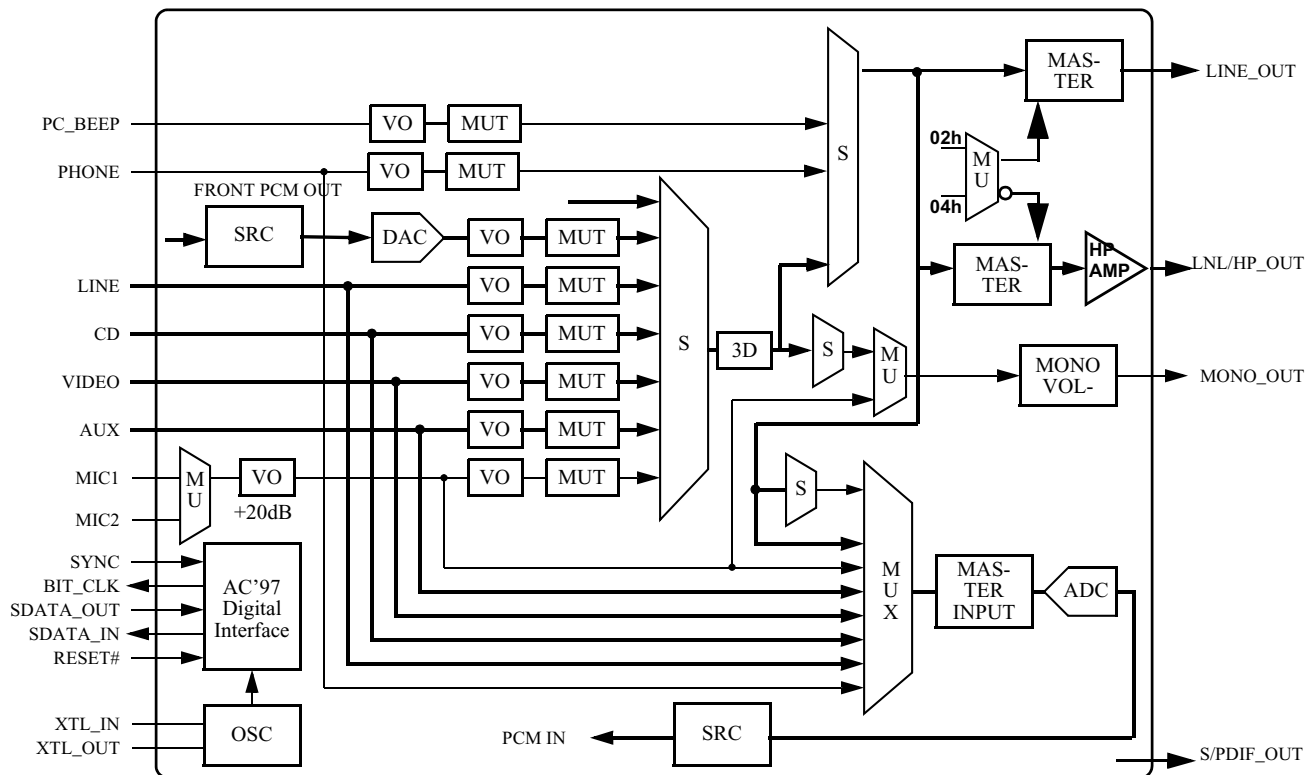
PC_BEEP
PHONE
FRONT PCM OUT
LINE
CD
VIDEO
AUX
MIC1
MIC2
SYNC
BIT_CLK
SDATA_OUT
SDATA_IN
RESET#
XTL_IN
XTL_OUT

VO
MUT
VO
MUT
SRC
DAC
VO
MUT
VO
MUT
VO
MUT
VO
MUT
VO
MUT
VO
MUT
M
U
VO
+20dB

AC'97
Digital
Interface
OSC

S
S
3D
S
M
U
S
M
U
X

02h
M
U
04h

MAS-
TER
MAS-
TER
HP
AMP
MONO
VOL-
MAS-
TER
INPUT
ADC
SRC
PCM IN

LINE_OUT
LNL/HP_OUT
MONO_OUT
S/PDIF_OUT